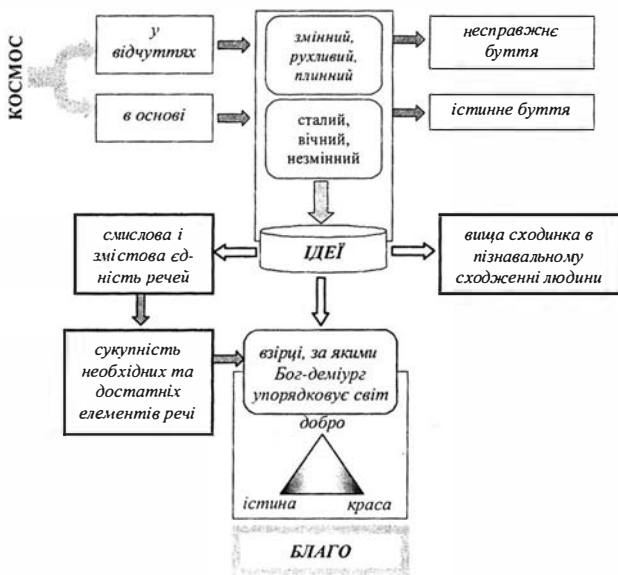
КОСМОС

у відчуттях

в основі

змінний, рухливий, плинний

сталий, вічний, незмінний

несправжнє буття

істинне буття

смислова і змістова єдність речей

ІДЕЇ

вища сходинка в пізнавальному сходженні людини

сукупність необхідних та достатніх елементів речі

взірці, за якими Бог-деміург упорядковує світ

добро

істина

краса

БЛАГО